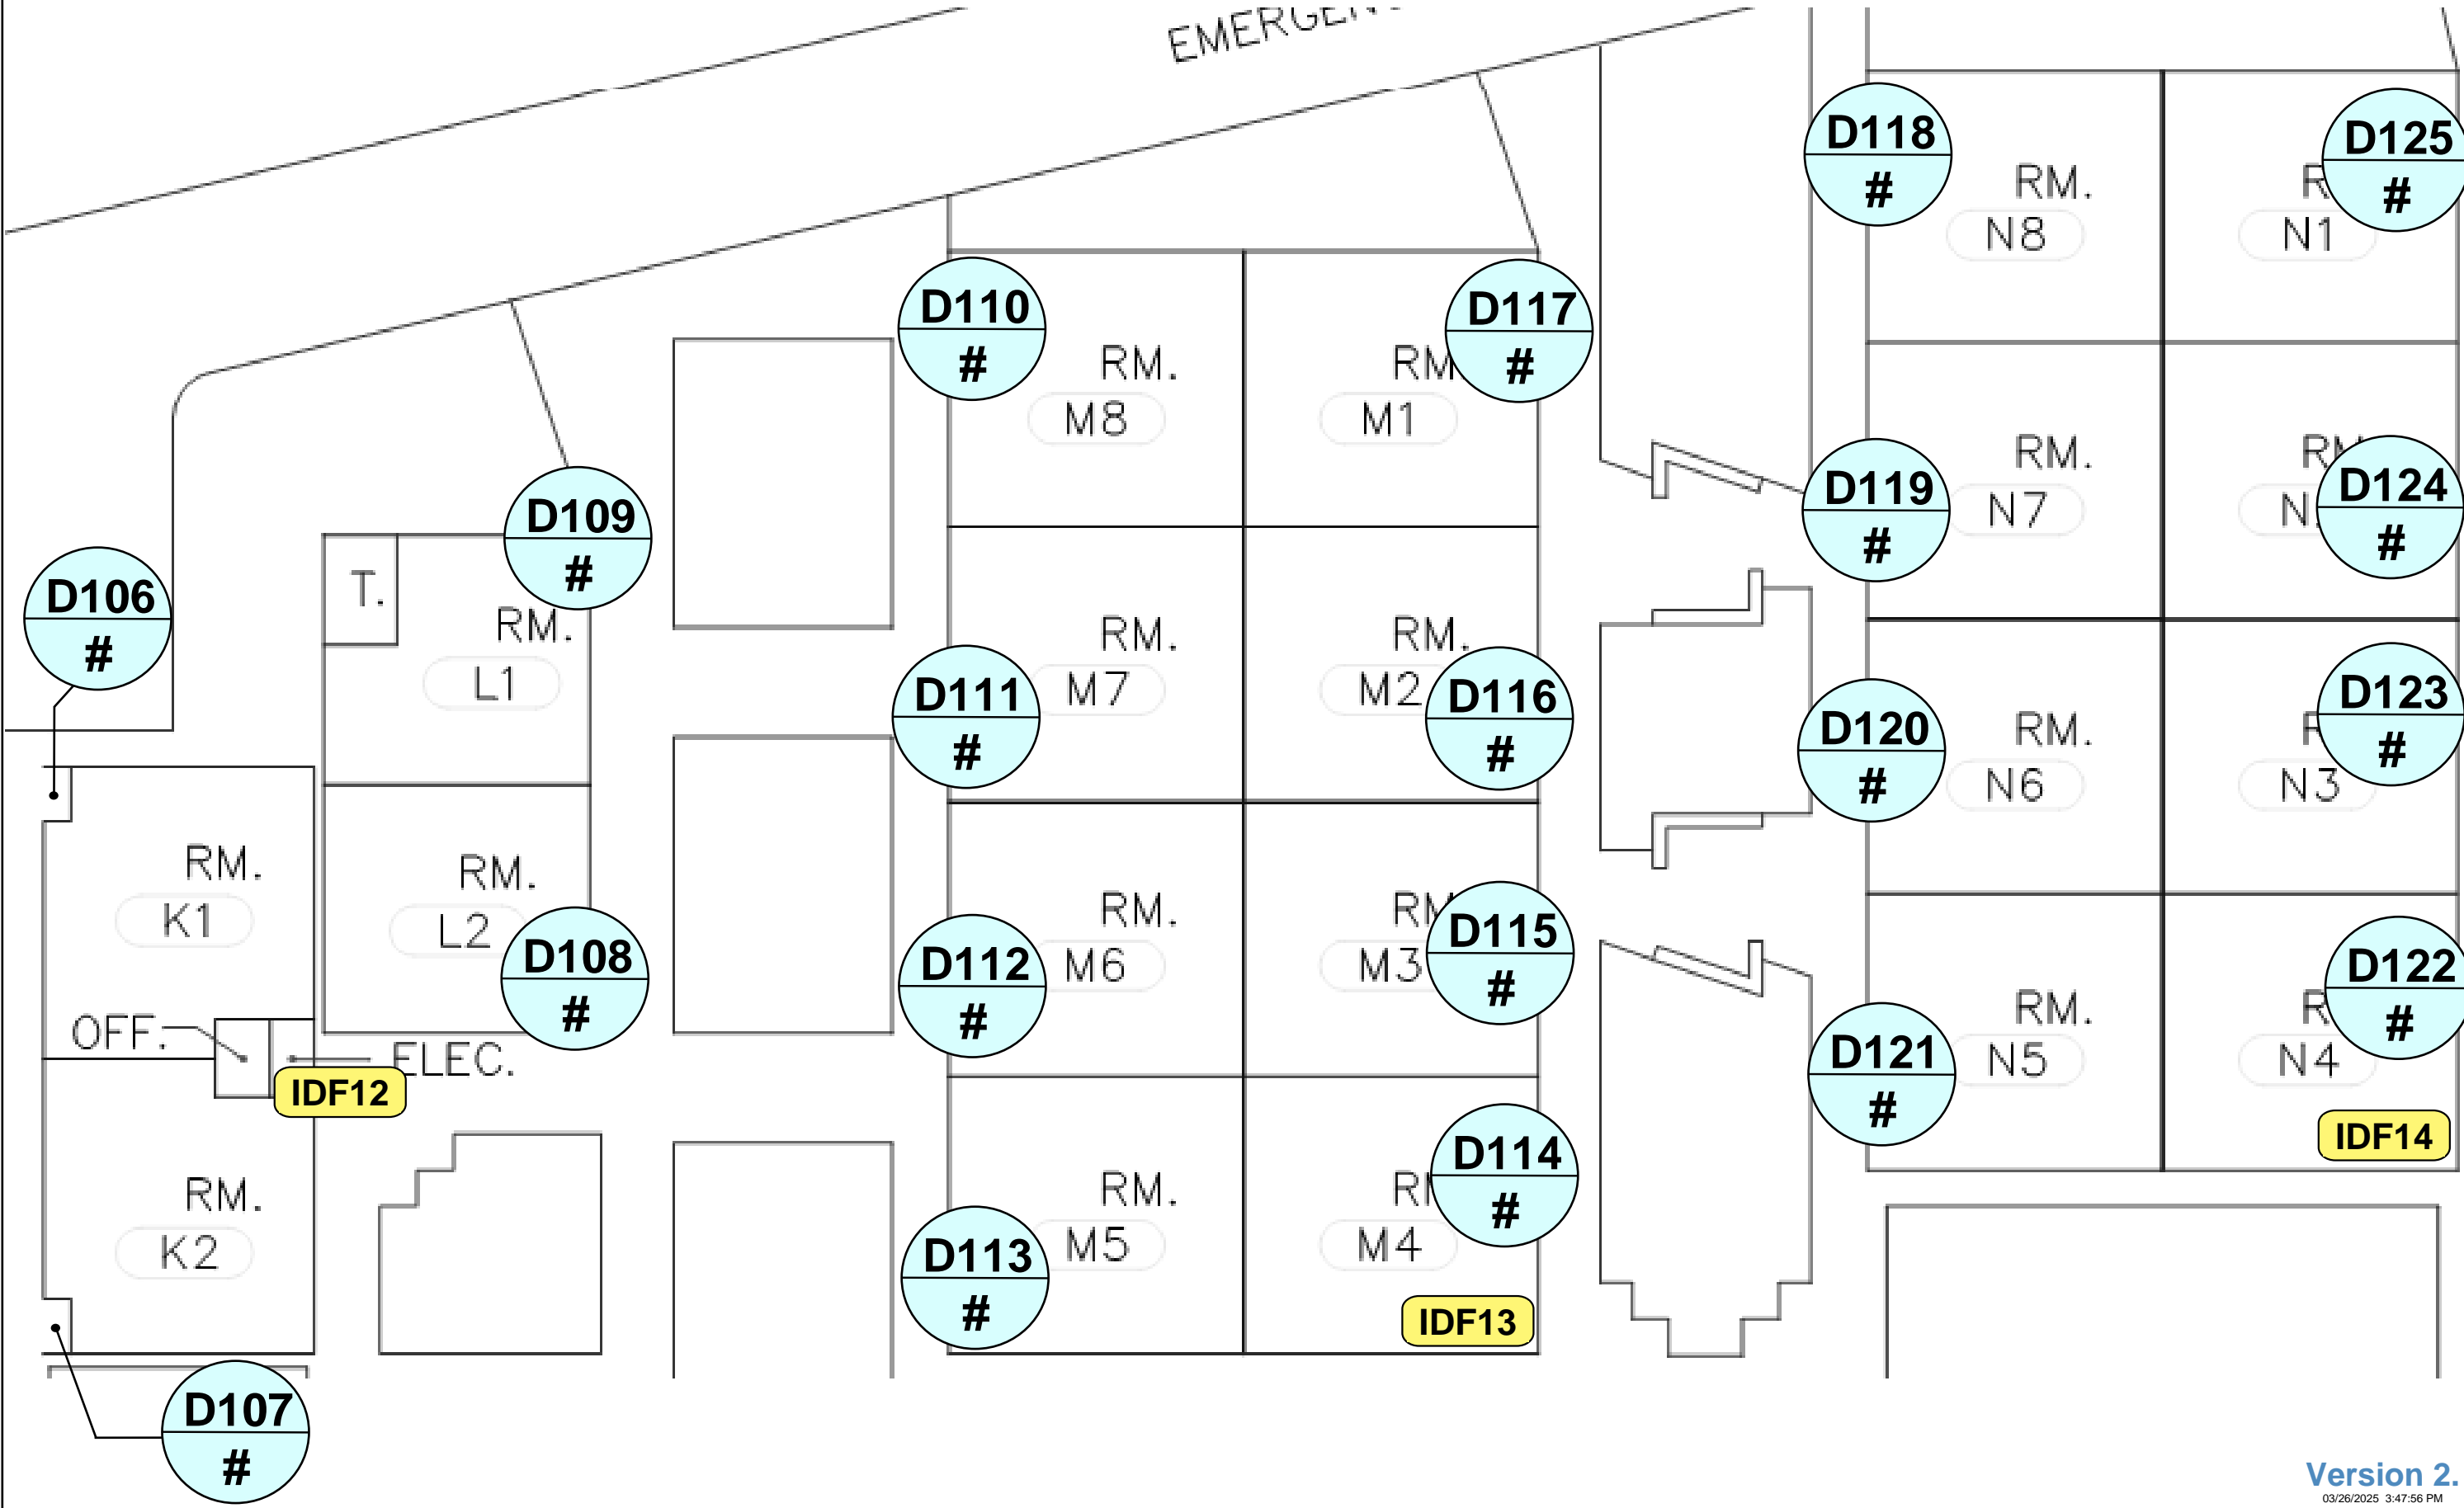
EMERGEN

D118
#

RM.
N8

D125
#

R
N1

D110
#

RM.
M8

D117
#

RM
M1

D119
#

RM.
N7

RM
N
D124
#

D109
#

T.

RM.
L1

D106
#

RM.
M7
D111
#

RM.
M2
D116
#

D120
#

RM.
N6

D123
#

R
N3

RM.
K1

RM.
L2
D108
#

RM.
M6
D112
#

RM
M3
D115
#

RM.
N5
D121
#

D122
#

R
N4

OFF.

ELEC.

IDF12

IDF14

RM.
K2

RM.
M5
D113
#

RI
M4
D114
#

IDF13

D107
#

Version 2.
03/26/2025 3:47:56 PM